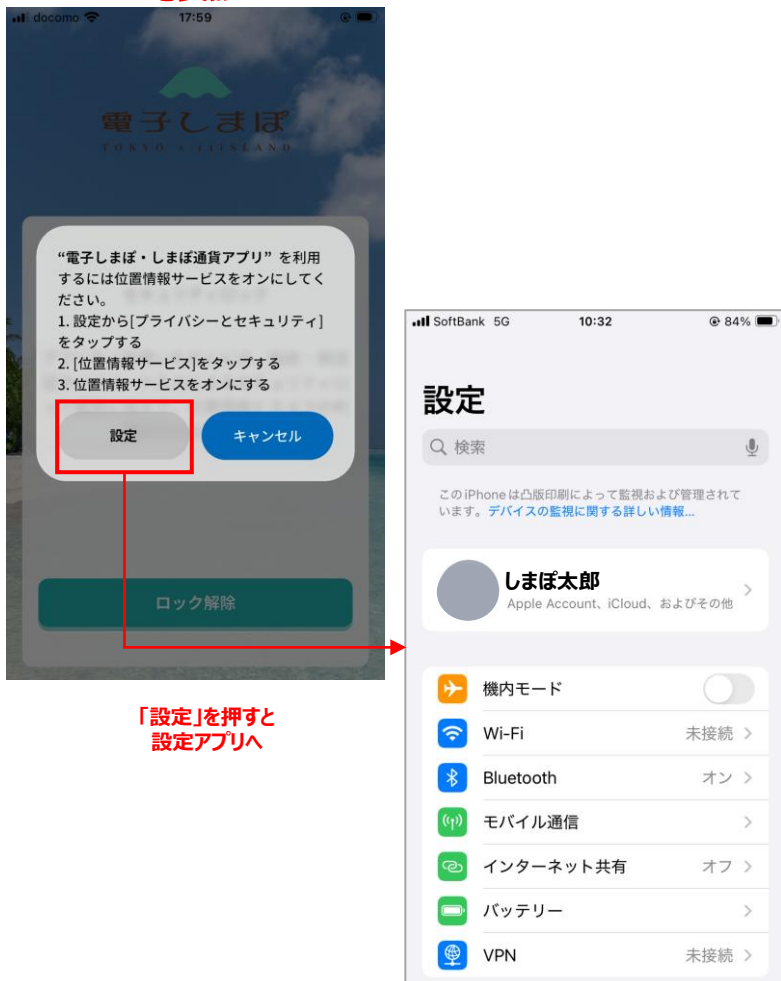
docomo 17:59

電子しまぽ
TOKYO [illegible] ISLAND

"電子しまぽ・しまぽ通貨アプリ" を利用するには位置情報サービスをオンにしてください。
1. 設定から[プライバシーとセキュリティ]をタップする
2. [位置情報サービス]をタップする
3. 位置情報サービスをオンにする

設定
キャンセル

ロック解除

「設定」を押すと設定アプリへ

SoftBank 5G 10:32 84%

設定

検索

このiPhoneは凸版印刷によって監視および管理されています。デバイスの監視に関する詳しい情報...

しまぽ太郎
Apple Account、iCloud、およびその他

| 機内モード | |
|---|---|
| Wi-Fi | 未接続 |
| Bluetooth | オン |
| モバイル通信 | |
| インターネット共有 | オフ |
| バッテリー | |
| VPN | 未接続 |